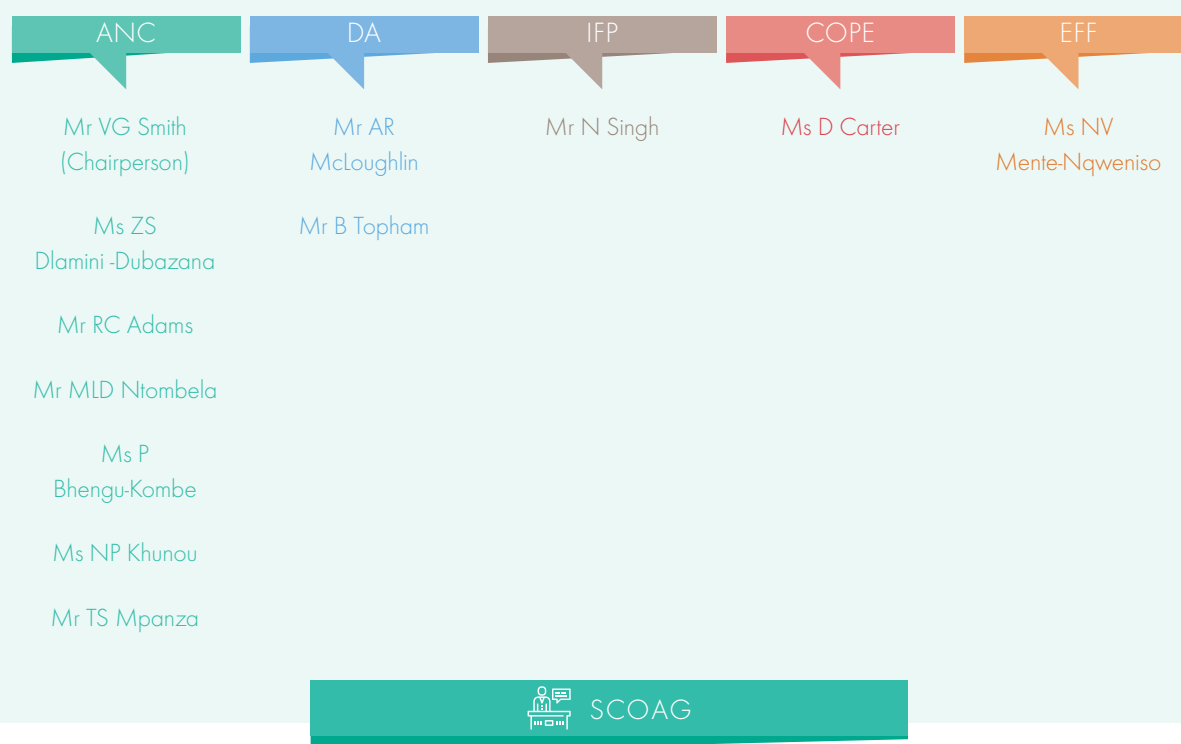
ANC

Mr VG Smith (Chairperson)

Ms ZS Dlamini -Dubazana

Mr RC Adams

Mr MLD Ntombela

Ms P Bhengu-Kombe

Ms NP Khunou

Mr TS Mpanza

DA

Mr AR McLoughlin

Mr B Topham

IFP

Mr N Singh

COPE

Ms D Carter

EFF

Ms NV Mente-Nqweniso

SCOAG